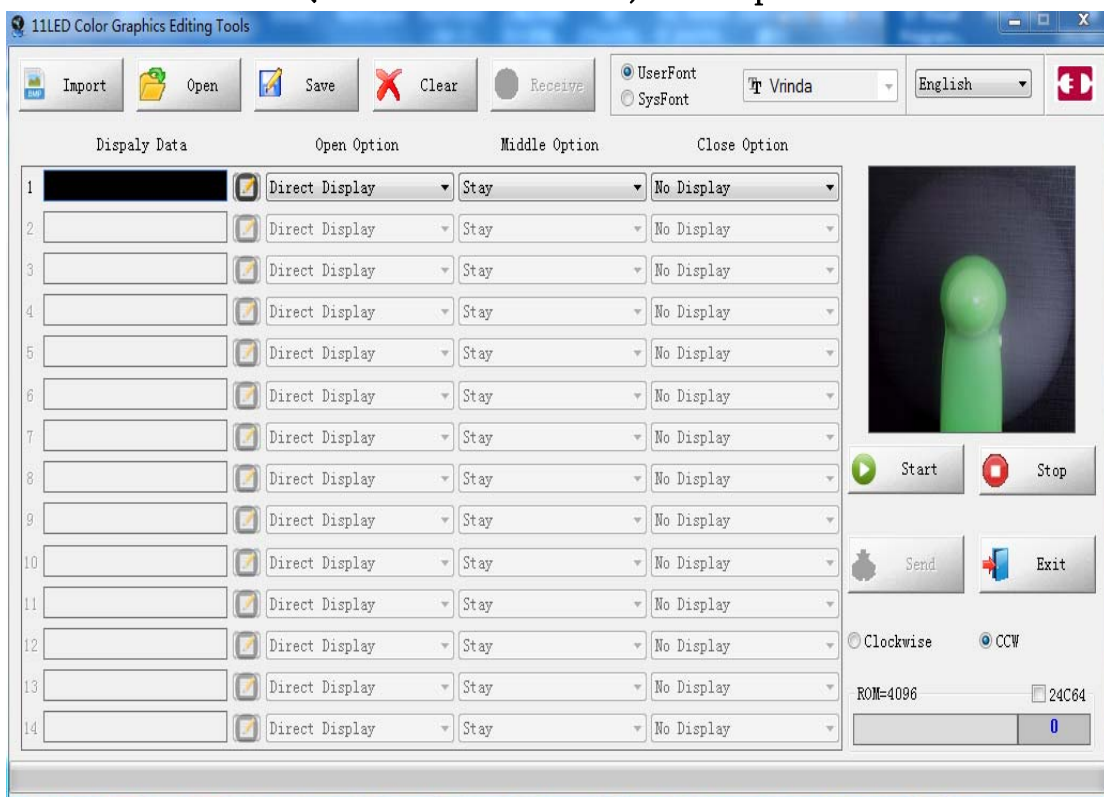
11LED Color Graphics Editing Tools

Import Open Save Clear Receive

UserFont
SysFont

Vrinda

English

Dispaly Data

Open Option

Middle Option

Close Option

| | Dispaly Data | Open Option | Middle Option | Close Option |
|---|---|---|---|---|
| 1 | | Direct Display | Stay | No Display |
| 2 | | Direct Display | Stay | No Display |
| 3 | | Direct Display | Stay | No Display |
| 4 | | Direct Display | Stay | No Display |
| 5 | | Direct Display | Stay | No Display |
| 6 | | Direct Display | Stay | No Display |
| 7 | | Direct Display | Stay | No Display |
| 8 | | Direct Display | Stay | No Display |
| 9 | | Direct Display | Stay | No Display |
| 10 | | Direct Display | Stay | No Display |
| 11 | | Direct Display | Stay | No Display |
| 12 | | Direct Display | Stay | No Display |
| 13 | | Direct Display | Stay | No Display |
| 14 | | Direct Display | Stay | No Display |

Start Stop

Send Exit

Clockwise CCW

ROM=4096

24C64

0